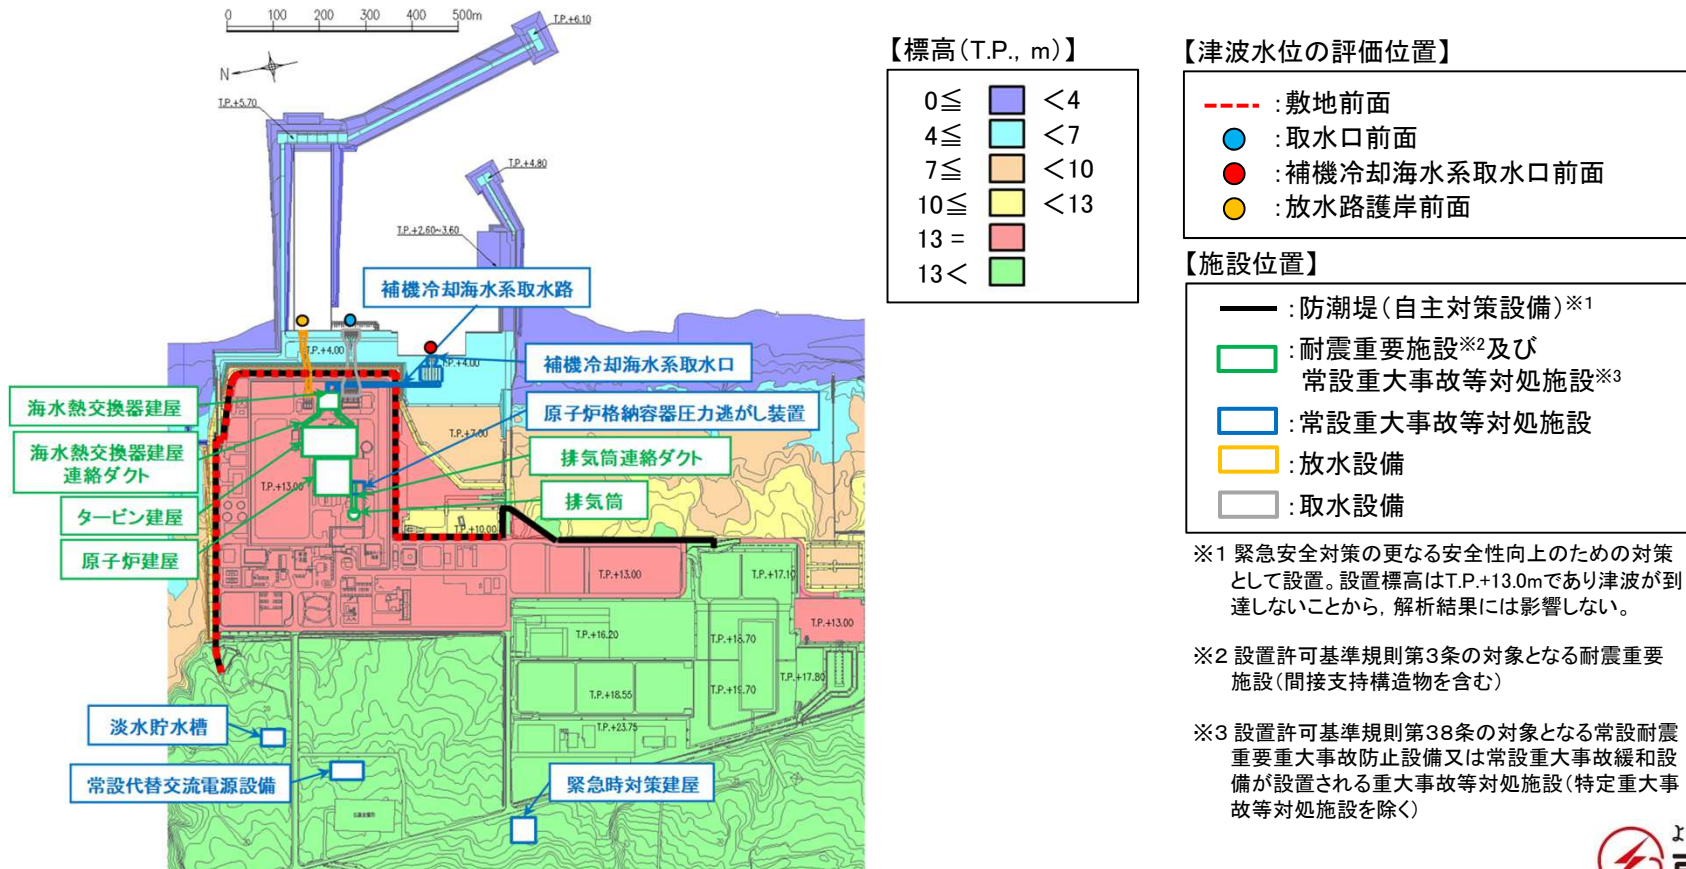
0　100　200　300　400　500m

N

T.P.+6.10

T.P.+5.70

T.P.+4.80

T.P.+2.60~3.60

補機冷却海水系取水路

T.P.+4.00

T.P.+4.00

補機冷却海水系取水口

海水熱交換器建屋

原子炉格納容器圧力逃がし装置

T.P.+7.00

海水熱交換器建屋連絡ダクト

排気筒連絡ダクト

T.P.+13.00

排気筒

タービン建屋

T.P.+10.00

原子炉建屋

T.P.+13.00

T.P.+17.10

T.P.+13.00

T.P.+16.20

T.P.+18.70

T.P.+17.80

T.P.+18.55

T.P.+19.70

T.P.+23.75

淡水貯水槽

常設代替交流電源設備

緊急時対策建屋

【標高（T.P., m）】

| | | |
|---|---|---|
| 0≦ | | ＜4 |
| 4≦ | | ＜7 |
| 7≦ | | ＜10 |
| 10≦ | | ＜13 |
| 13 = | | |
| 13＜ | | |

【津波水位の評価位置】

：敷地前面
：取水口前面
：補機冷却海水系取水口前面
：放水路護岸前面

【施設位置】

：防潮堤（自主対策設備）※1
：耐震重要施設※2及び常設重大事故等対処施設※3
：常設重大事故等対処施設
：放水設備
：取水設備

※1 緊急安全対策の更なる安全性向上のための対策として設置。設置標高はT.P.+13.0mであり津波が到達しないことから，解析結果には影響しない。

※2 設置許可基準規則第3条の対象となる耐震重要施設（間接支持構造物を含む）

※3 設置許可基準規則第38条の対象となる常設耐震重要重大事故防止設備又は常設重大事故緩和設備が設置される重大事故等対処施設（特定重大事故等対処施設を除く）